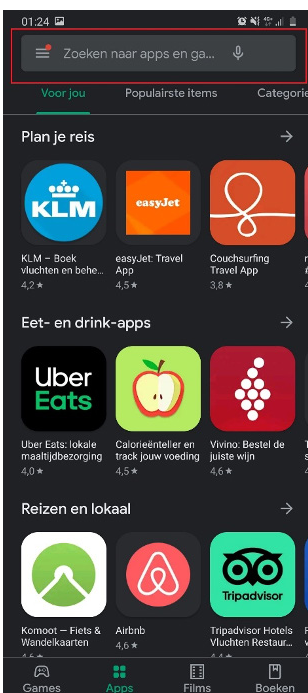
01:24

Zoeken naar apps en ga...

Voor jou
Populairste items
Categorie

Plan je reis

KLM
KLM – Boek vluchten en behe...
4,2 ★

easyJet
easyJet: Travel App
4,5 ★

Couchsurfing Travel App
3,8 ★

Eet- en drink-apps

Uber Eats
Uber Eats: lokale maaltijdbezorging
4,0 ★

Calorieënteller en track jouw voeding
4,5 ★

Vivino: Bestel de juiste wijn
4,6 ★

Reizen en lokaal

Komoot — Fiets & Wandelkaarten
4,5 ★

Airbnb
4,6 ★

Tripadvisor
Tripadvisor Hotels Vluchten Restaur...
4,5 ★

Games
Apps
Films
Boeken